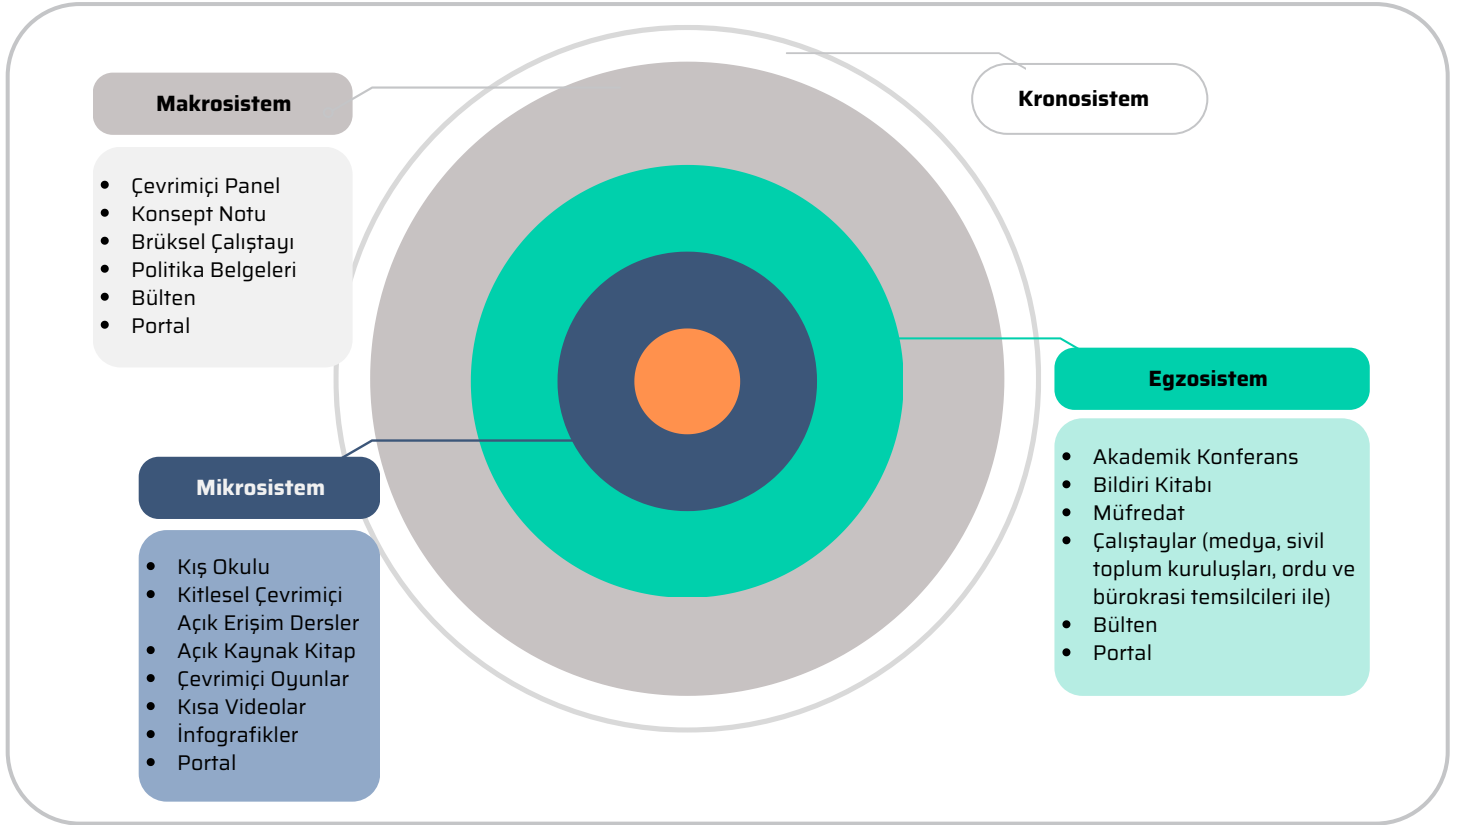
Makrosistem

- Çevrimiçi Panel
- Konsept Notu
- Brüksel Çalıştayı
- Politika Belgeleri
- Bülten
- Portal

Kronosistem

Egzosistem

- Akademik Konferans
- Bildiri Kitabı
- Müfredat
- Çalıştaylar (medya, sivil toplum kuruluşları, ordu ve bürokrasi temsilcileri ile)
- Bülten
- Portal

Mikrosistem

- Kış Okulu
- Kitlesel Çevrimiçi Açık Erişim Dersler
- Açık Kaynak Kitap
- Çevrimiçi Oyunlar
- Kısa Videolar
- İnfografikler
- Portal